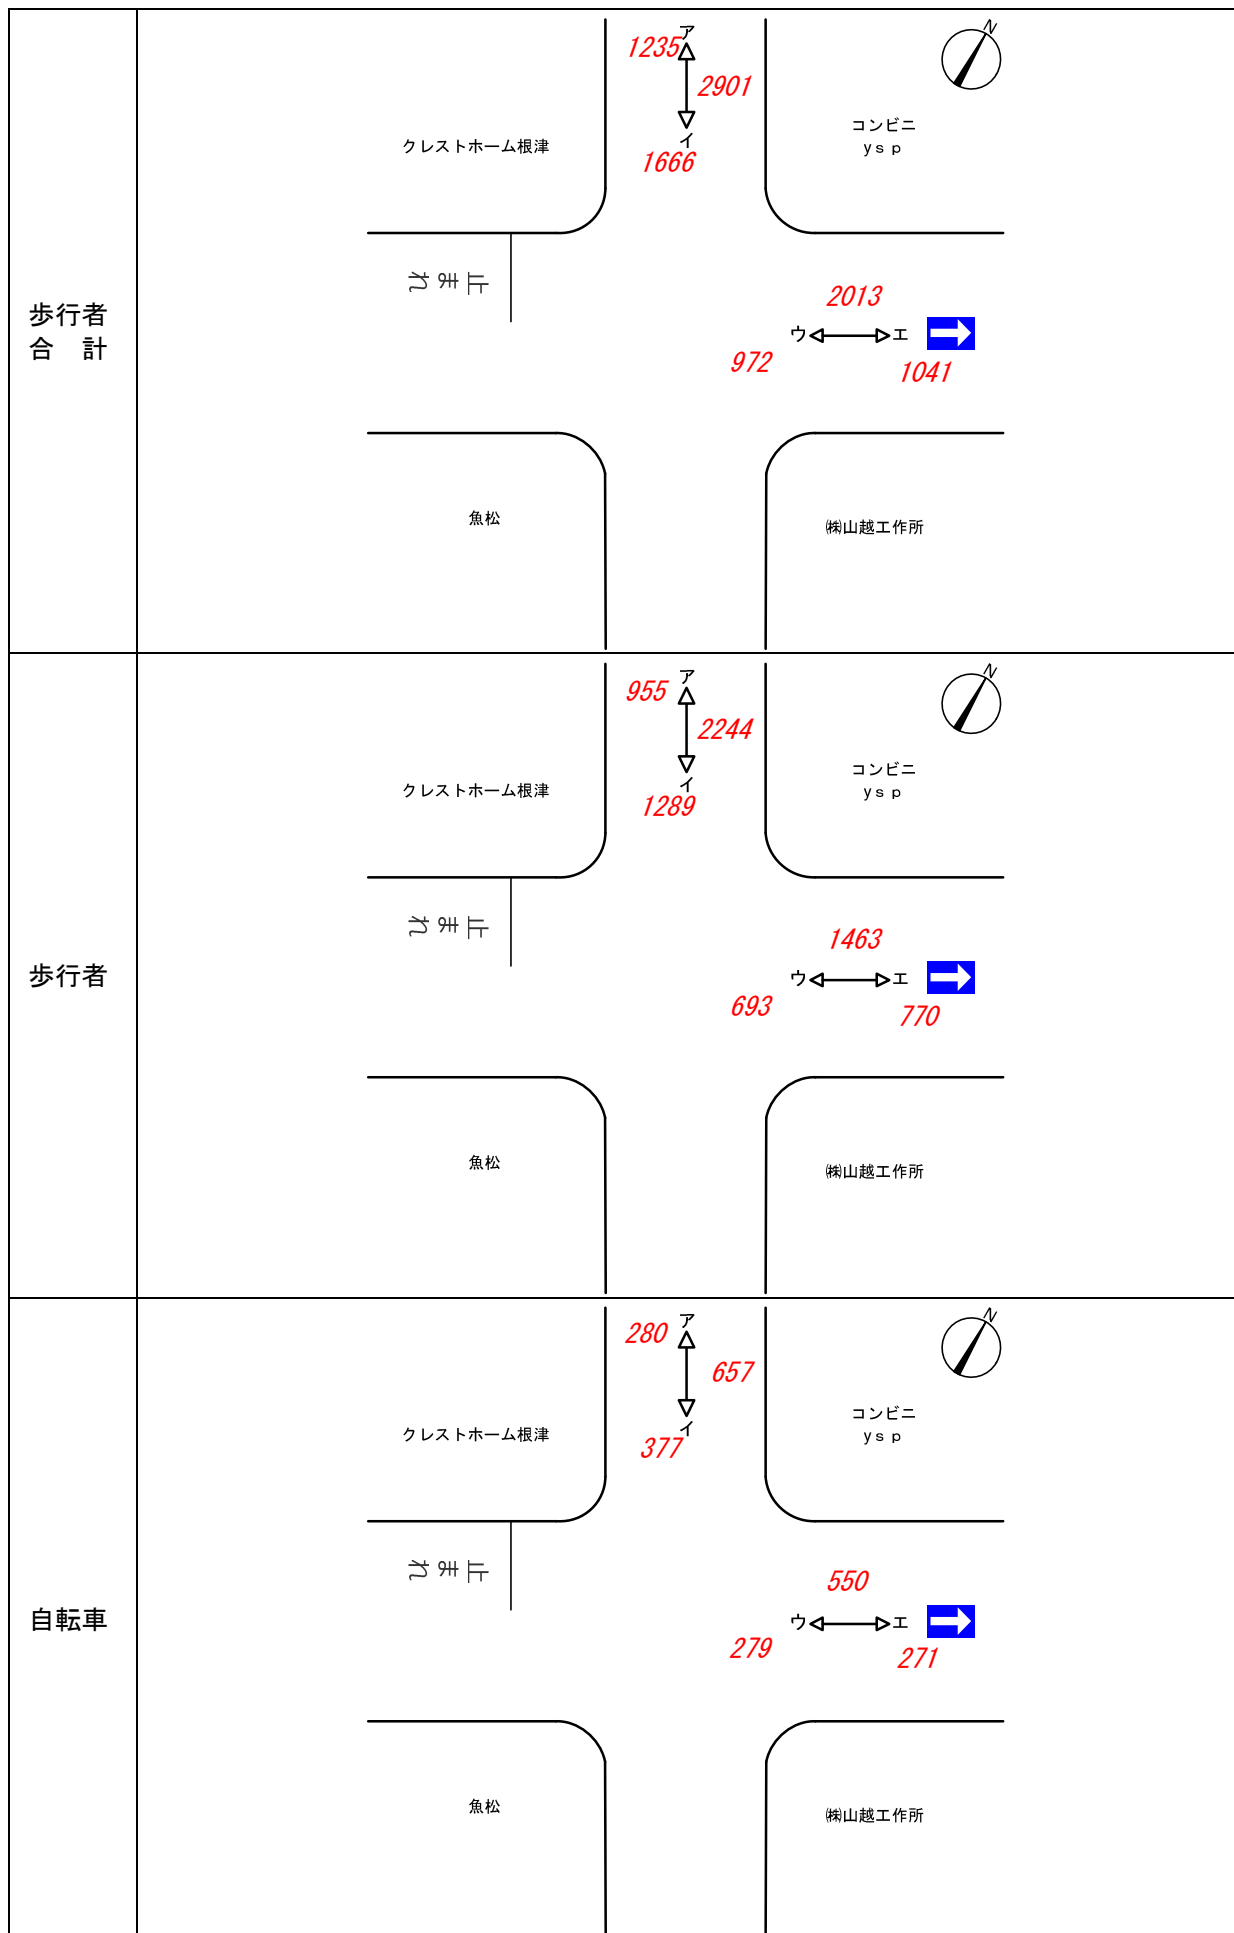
| 歩行者 合 計 | 1235 ア 2901 イ 1666 クレストホーム根津 コンビニ ysp N 行き止まり 2013 ウ エ 972 1041 魚松 ㈱山越工作所 |
|---|---|
| 歩行者 | 955 ア 2244 イ 1289 クレストホーム根津 コンビニ ysp N 行き止まり 1463 ウ エ 693 770 魚松 ㈱山越工作所 |
| 自転車 | 280 ア 657 イ 377 クレストホーム根津 コンビニ ysp N 行き止まり 550 ウ エ 279 271 魚松 ㈱山越工作所 |